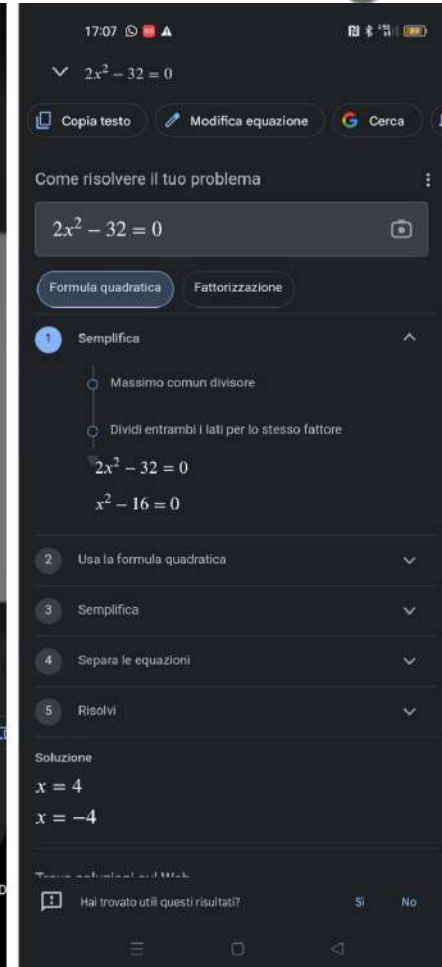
17:07

$2x^2 - 32 = 0$

Copia testo
Modifica equazione
Cerca

Come risolvere il tuo problema

$2x^2 - 32 = 0$

Formula quadratica
Fattorizzazione

1 Semplifica

Massimo comun divisore

Dividi entrambi i lati per lo stesso fattore

$2x^2 - 32 = 0$

$x^2 - 16 = 0$

2 Usa la formula quadratica

3 Semplifica

4 Separa le equazioni

5 Risolvi

Soluzione

$x = 4$

$x = -4$

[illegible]

Hai trovato utili questi risultati?
Sì
No